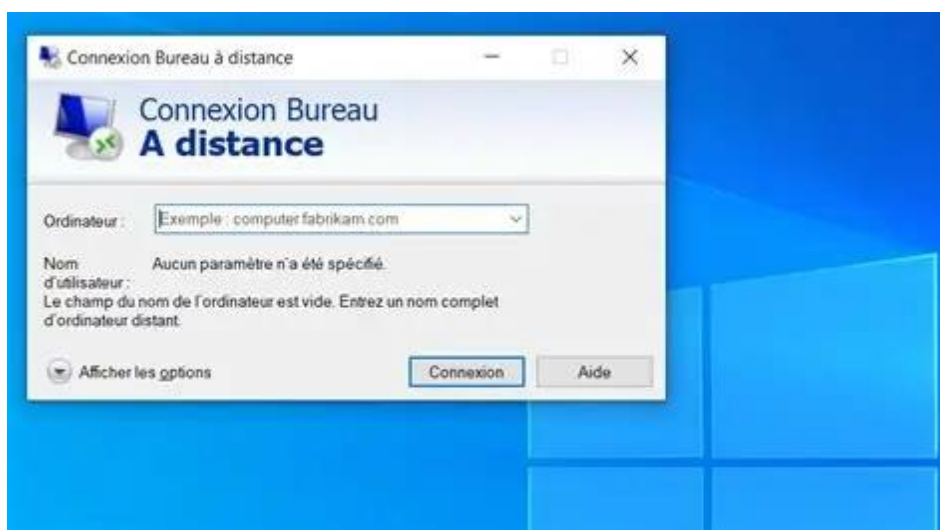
Connexion Bureau à distance

Connexion Bureau
A distance

Ordinateur : Exemple : computer.fabrikam.com

Nom d'utilisateur : Aucun paramètre n'a été spécifié.

Le champ du nom de l'ordinateur est vide. Entrez un nom complet d'ordinateur distant.

Afficher les options

Connexion

Aide